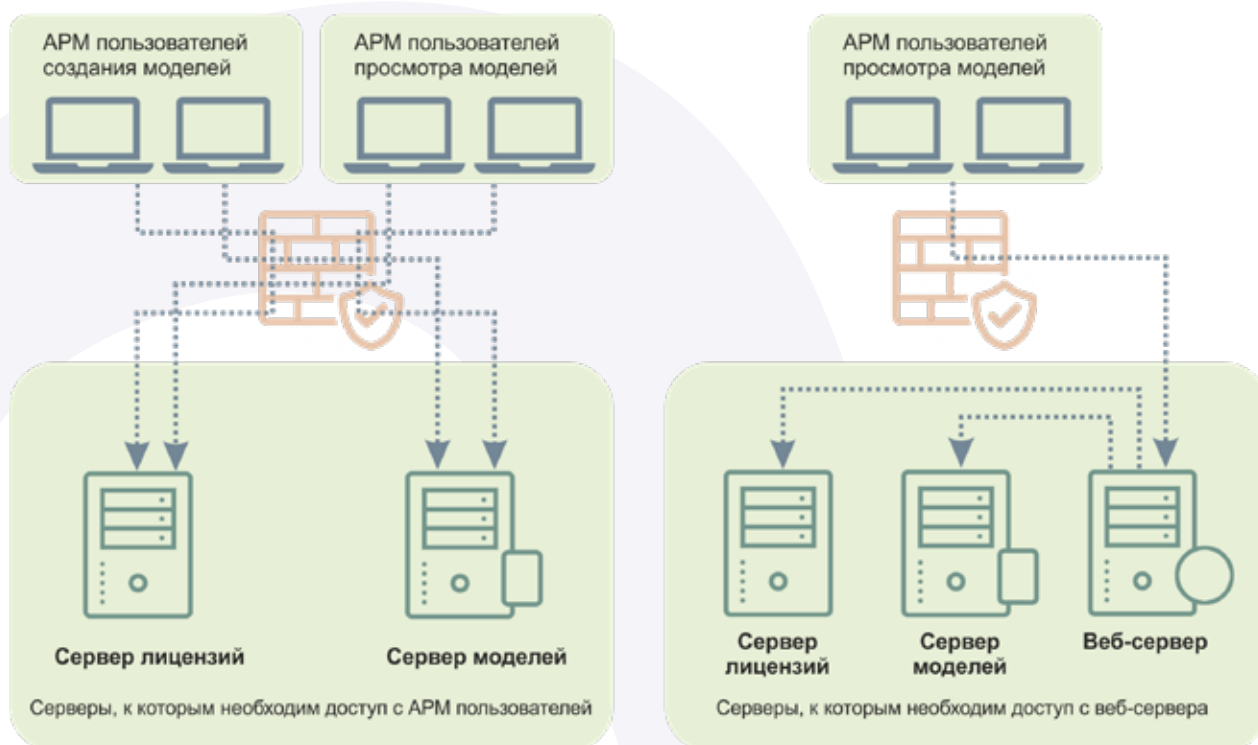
АРМ пользователей создания моделей

АРМ пользователей просмотра моделей

АРМ пользователей просмотра моделей

Сервер лицензий

Сервер моделей

Серверы, к которым необходим доступ с АРМ пользователей

Сервер лицензий

Сервер моделей

Веб-сервер

Серверы, к которым необходим доступ с веб-сервера